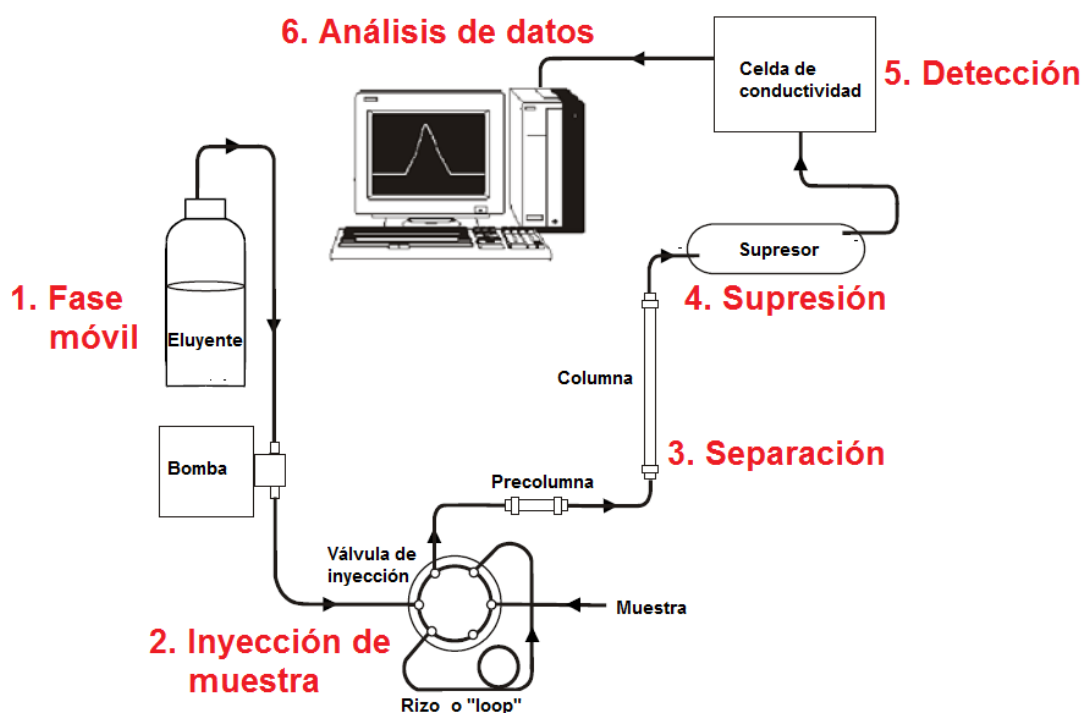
6. Análisis de datos

Celda de conductividad

5. Detección

1. Fase móvil

Eluyente

Supresor

4. Supresión

Columna

3. Separación

Bomba

Precolumna

Válvula de inyección

Muestra

2. Inyección de muestra

Rizo o "loop"